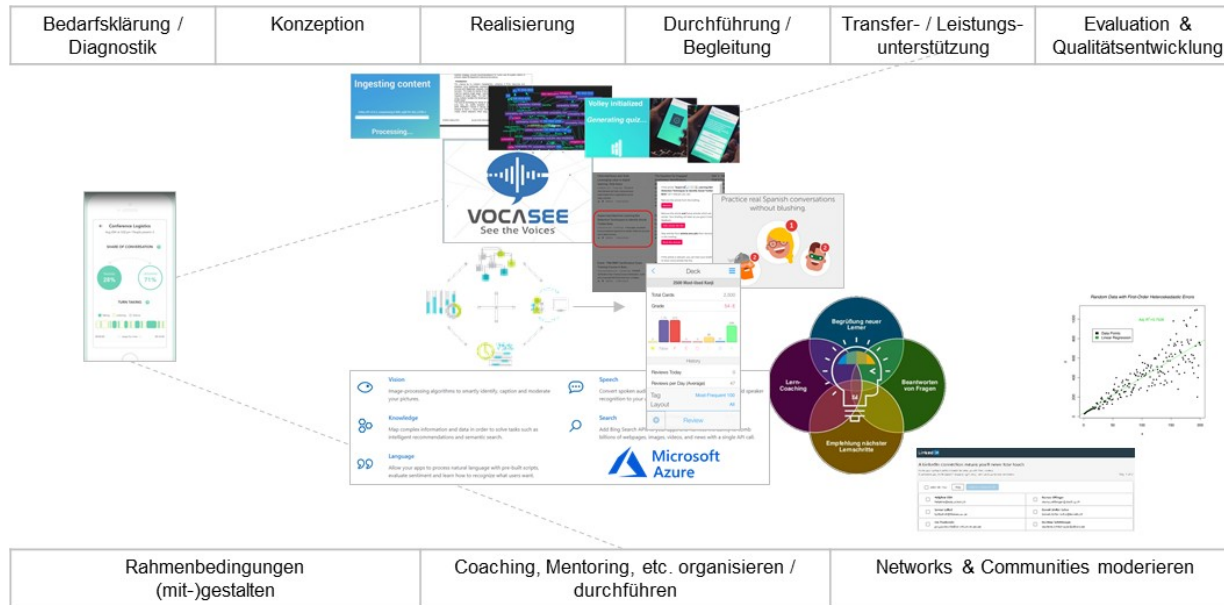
| Bedarfsklärung / Diagnostik | Konzeption | Realisierung | Durchführung / Begleitung | Transfer- / Leistungs-unterstützung | Evaluation & Qualitätsentwicklung |
|---|---|---|---|---|---|

Ingesting content

Processing...

Volley initialized

Generating quiz...

VOCASEE
See the Voices

Practice real Spanish conversations without blushing

Conference Logistics

SHARE OF CONVERSATION

29%

71%

TURN TAKING

Deck

Total Cards

Grade

History

Reviews Today

Reviews per Day (Average)

Tag

Layout

Review

Vision

Knowledge

Language

Speech

Search

Microsoft Azure

Begrüßung neuer Lerner

Lern-Coaching

Beantworten von Fragen

Empfehlung nächster Lernschritte

Random Data with First-Order Heteroskedastic Errors

LinkedIn

| Rahmenbedingungen (mit-)gestalten | Coaching, Mentoring, etc. organisieren / durchführen | Networks & Communities moderieren |
|---|---|---|